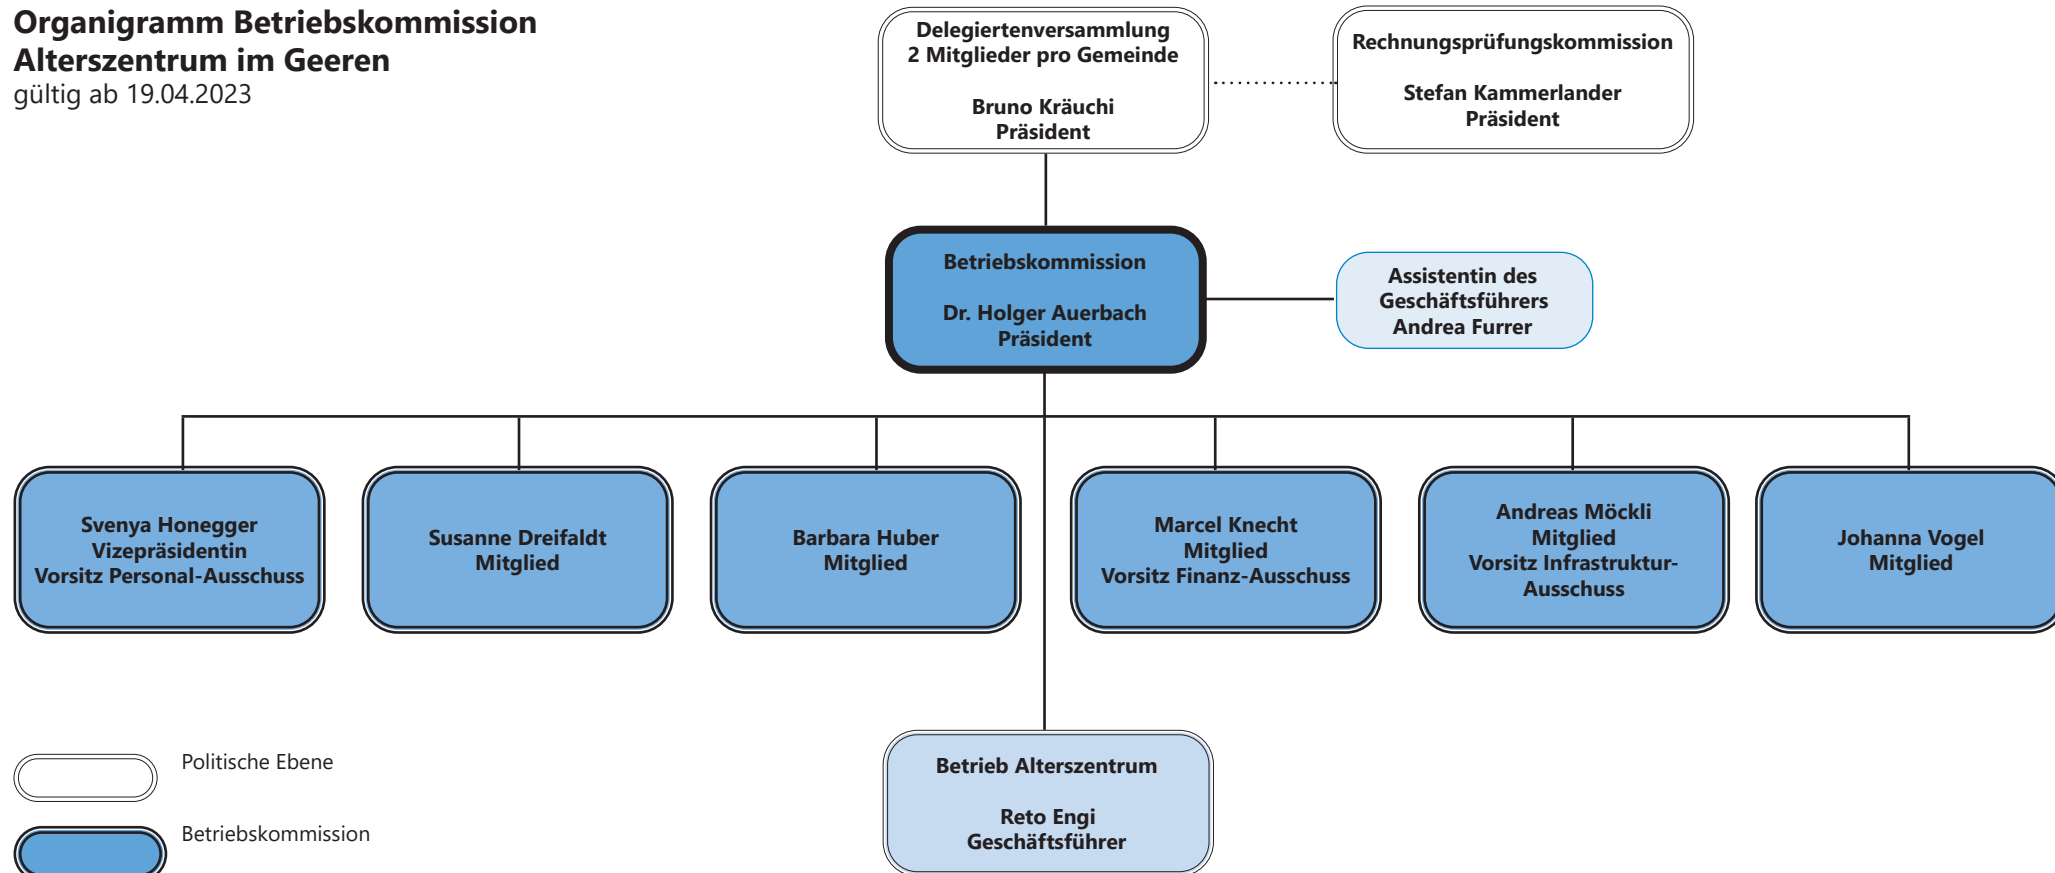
Organigramm Betriebskommission
Alterszentrum im Geeren
gültig ab 19.04.2023

Delegiertenversammlung
2 Mitglieder pro Gemeinde

Bruno Kräuchi
Präsident

Rechnungsprüfungskommission

Stefan Kammerlander
Präsident

Betriebskommission

Dr. Holger Auerbach
Präsident

Assistentin des
Geschäftsführers
Andrea Furrer

Svenya Honegger
Vizepräsidentin
Vorsitz Personal-Ausschuss

Susanne Dreifaldt
Mitglied

Barbara Huber
Mitglied

Marcel Knecht
Mitglied
Vorsitz Finanz-Ausschuss

Andreas Möckli
Mitglied
Vorsitz Infrastruktur-Ausschuss

Johanna Vogel
Mitglied

Betrieb Alterszentrum

Reto Engi
Geschäftsführer

Politische Ebene

Betriebskommission